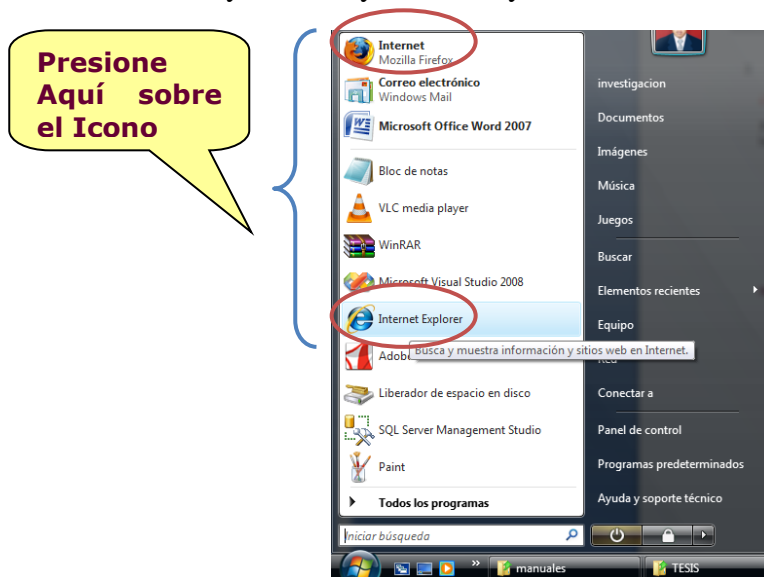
Presione Aquí sobre el Icono

Internet
Mozilla Firefox
Correo electrónico
Windows Mail
Microsoft Office Word 2007
Bloc de notas
VLC media player
WinRAR
Microsoft Visual Studio 2008
Internet Explorer
Adob
Busca y muestra información y sitios web en Internet.
Liberador de espacio en disco
SQL Server Management Studio
Paint
Todos los programas
Iniciar búsqueda

investigacion
Documentos
Imágenes
Música
Juegos
Buscar
Elementos recientes
Equipo
Red
Conectar a
Panel de control
Programas predeterminados
Ayuda y soporte técnico

manuales
TESIS